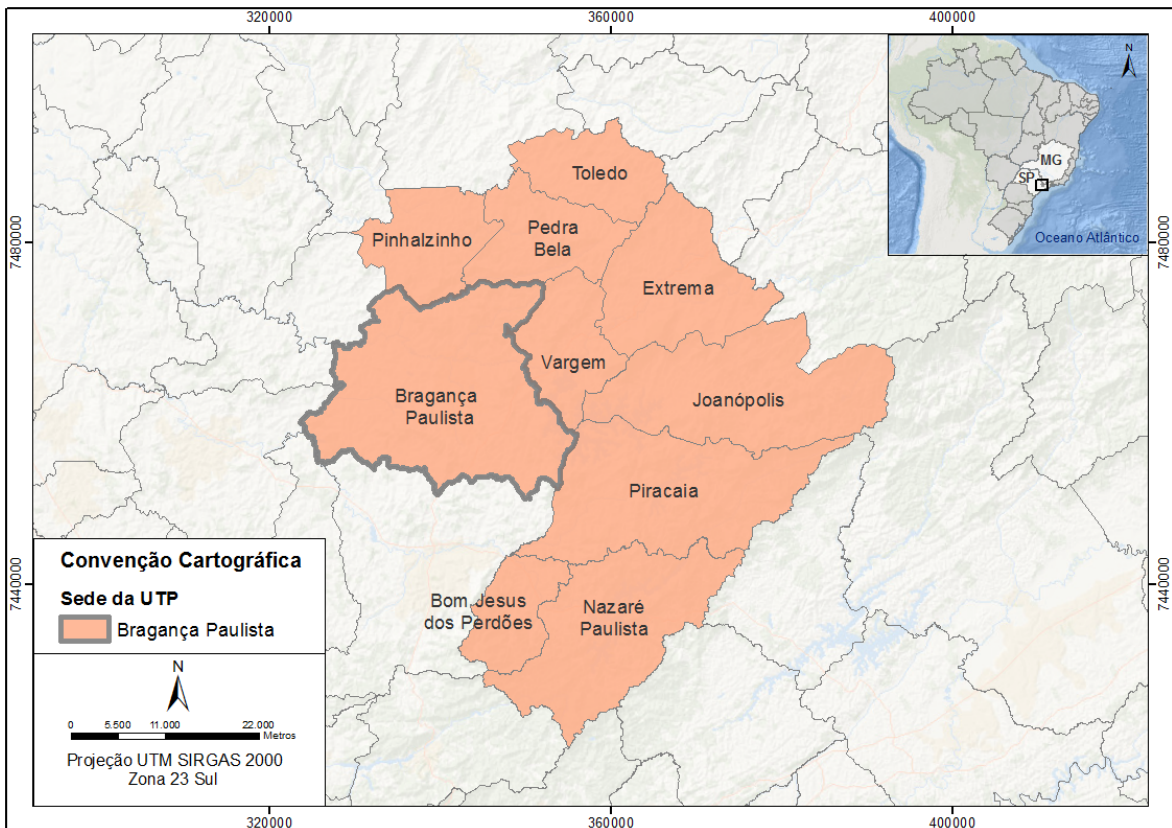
320000
360000
400000

7480000
7440000

N
MG
SP
Oceano Atlântico

Toledo
Pinhalzinho
Pedra Bela
Extrema
Vargem
Bragança Paulista
Joanópolis
Piracaia
Bom Jesus dos Perdões
Nazaré Paulista

Convenção Cartográfica
Sede da UTP
Bragança Paulista

N
0 5.500 11.000 22.000 Metros
Projeção UTM SIRGAS 2000
Zona 23 Sul

320000
360000
400000